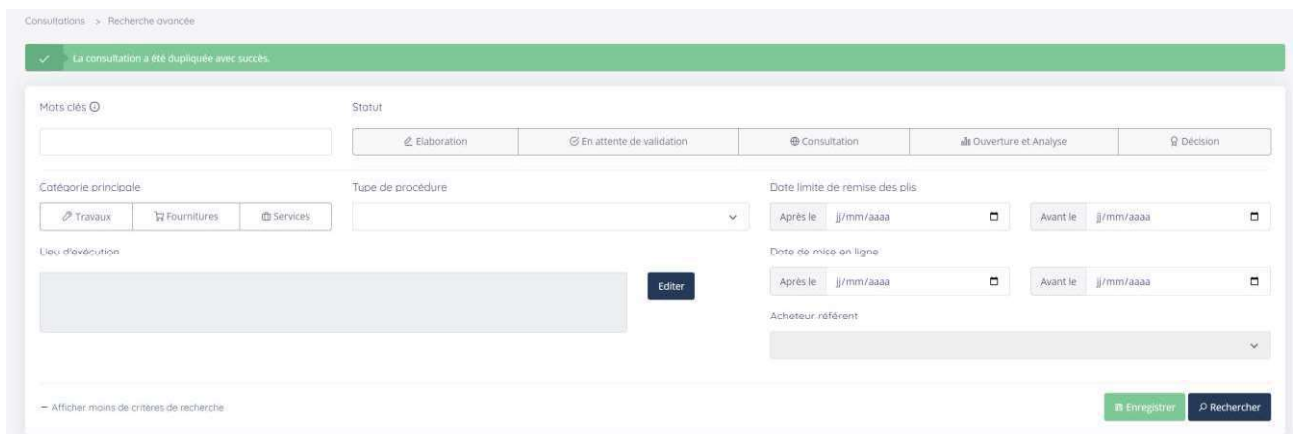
Consultations > Recherche avancée

La consultation a été dupliquée avec succès.

Mots clés

Statut

Elaboration | En attente de validation | Consultation | Ouverture et Analyse | Décision

Catégorie principale

Travaux | Fournitures | Services

Type de procédure

Date limite de remise des plis

Après le jj/mm/aaaa

Avant le jj/mm/aaaa

Lieu d'exécution

Editer

Date de mise en ligne

Après le jj/mm/aaaa

Avant le jj/mm/aaaa

Acheteur référent

− Afficher moins de critères de recherche

Enregistrer

Rechercher